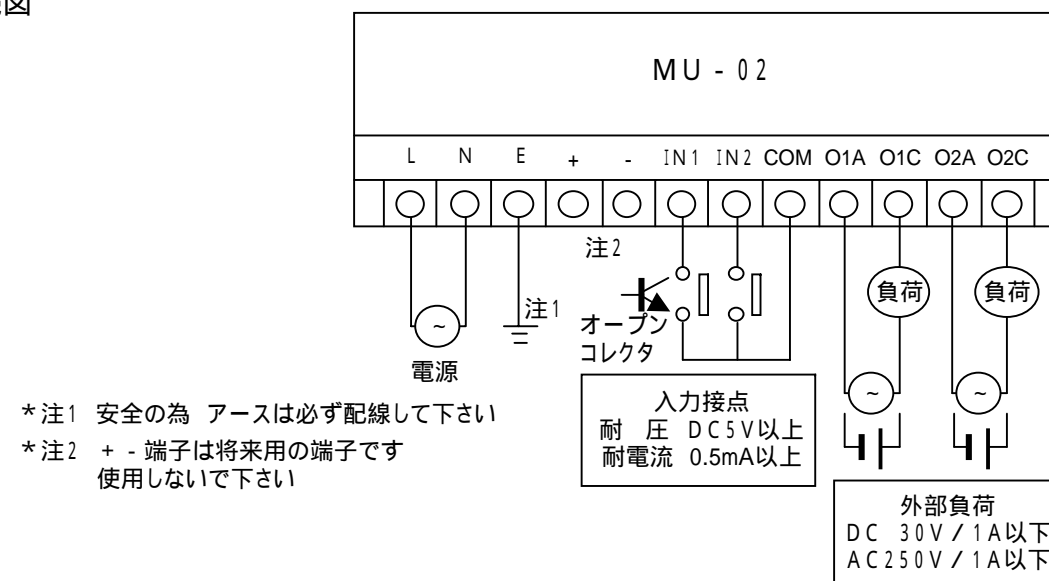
線図

MU - 02

| L | N | E | + | - | IN1 | IN2 | COM | O1A | O1C | O2A | O2C |
|---|---|---|---|---|---|---|---|---|---|---|---|

注2

負荷

負荷

注1

~

オープン
コレクタ

電源

入力接点
耐　圧　DC5V以上
耐電流　0.5mA以上

~

~

*注1　安全の為　アースは必ず配線して下さい

*注2　+ - 端子は将来用の端子です
使用しないで下さい

外部負荷
DC　30V／1A以下
AC250V／1A以下